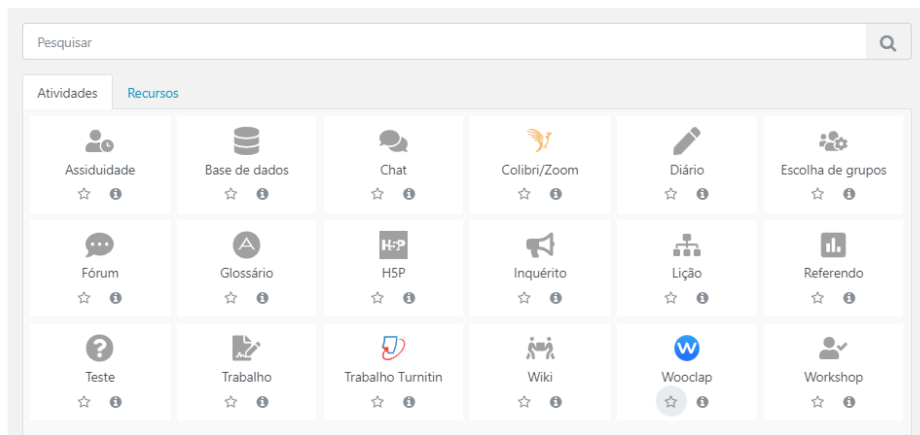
Pesquisar

Atividades Recursos

Assiduidade

Base de dados

Chat

Colibri/Zoom

Diário

Escolha de grupos

Fórum

Glossário

H5P

Inquérito

Lição

Referendo

Teste

Trabalho

Trabalho Turnitin

Wiki

Wooclap

Workshop